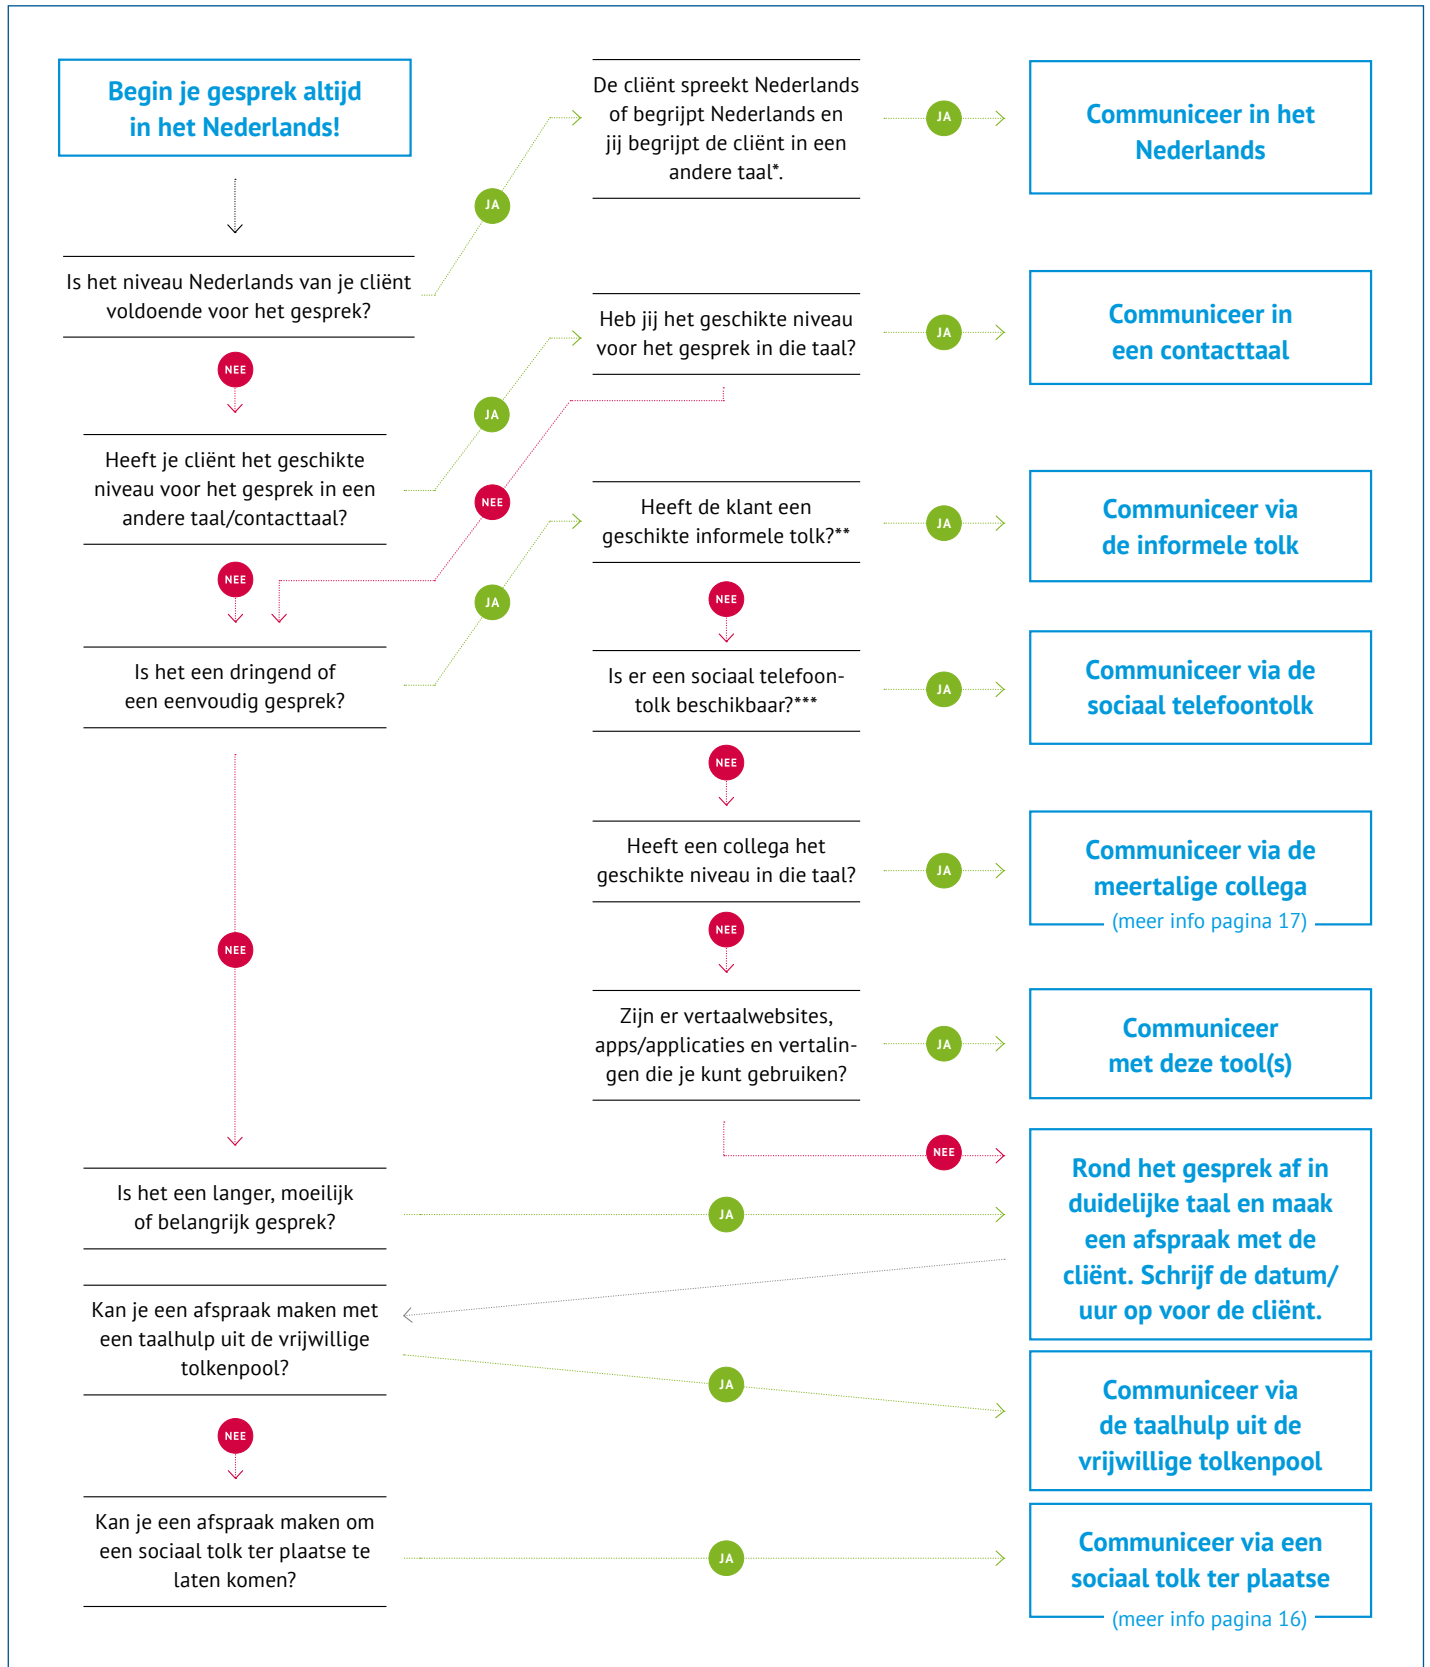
Begin je gesprek altijd in het Nederlands!

Is het niveau Nederlands van je cliënt voldoende voor het gesprek?

JA

De cliënt spreekt Nederlands of begrijpt Nederlands en jij begrijpt de cliënt in een andere taal*.

JA

Communiceer in het Nederlands

NEE

Heeft je cliënt het geschikte niveau voor het gesprek in een andere taal/contacttaal?

JA

Heb jij het geschikte niveau voor het gesprek in die taal?

JA

Communiceer in een contacttaal

NEE

NEE

Is het een dringend of een eenvoudig gesprek?

JA

Heeft de klant een geschikte informele tolk?**

JA

Communiceer via de informele tolk

NEE

Is er een sociaal telefoontolk beschikbaar?***

JA

Communiceer via de sociaal telefoontolk

NEE

Heeft een collega het geschikte niveau in die taal?

JA

Communiceer via de meertalige collega (meer info pagina 17)

NEE

Zijn er vertaalwebsites, apps/applicaties en vertalingen die je kunt gebruiken?

JA

Communiceer met deze tool(s)

NEE

NEE

Rond het gesprek af in duidelijke taal en maak een afspraak met de cliënt. Schrijf de datum/uur op voor de cliënt.

Is het een langer, moeilijk of belangrijk gesprek?

JA

Kan je een afspraak maken met een taalhulp uit de vrijwillige tolkenpool?

JA

Communiceer via de taalhulp uit de vrijwillige tolkenpool

NEE

Kan je een afspraak maken om een sociaal tolk ter plaatse te laten komen?

JA

Communiceer via een sociaal tolk ter plaatse (meer info pagina 16)